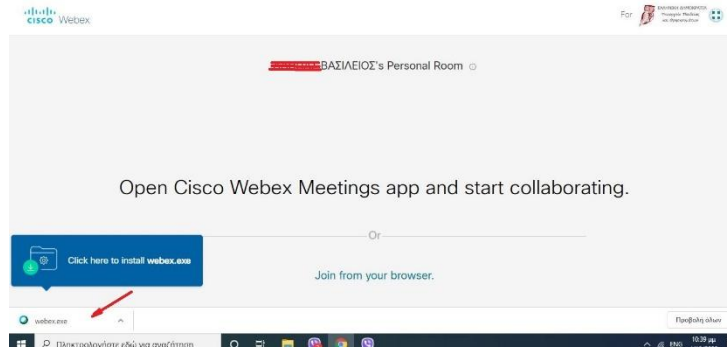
cisco Webex

For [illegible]

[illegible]ΒΑΣΙΛΕΙΟΣ's Personal Room

Open Cisco Webex Meetings app and start collaborating.

Or

Click here to install webex.exe

Join from your browser.

webex.exe

Προβολή όλων

Πληκτρολογήστε εδώ για αναζήτηση

ENG 10:39 μμ